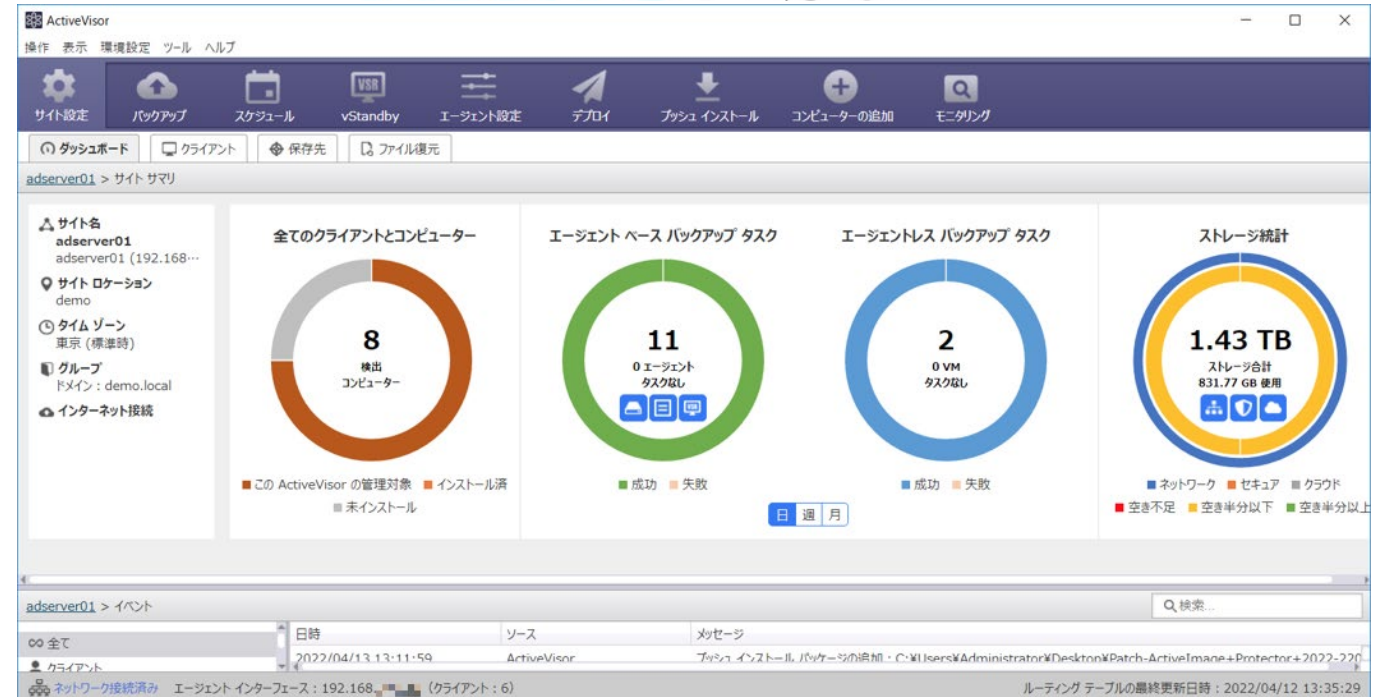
ActiveVisor

操作 表示 環境設定 ツール ヘルプ

サイト設定 バックアップ スケジュール vStandby エージェント設定 デプロイ プッシュ インストール コンピューターの追加 モニタリング

ダッシュボード クライアント 保存先 ファイル復元

adserver01 > サイト サマリ

サイト名
adserver01
adserver01 (192.168···
サイト ロケーション
demo
タイム ゾーン
東京 (標準時)
グループ
ドメイン : demo.local
インターネット接続

全てのクライアントとコンピューター
8
検出
コンピューター
この ActiveVisor の管理対象 インストール済
未インストール

エージェント ベース バックアップ タスク
11
0 エージェント
タスクなし
成功 失敗

エージェントレス バックアップ タスク
2
0 VM
タスクなし
成功 失敗

日 週 月

ストレージ統計
1.43 TB
ストレージ合計
831.77 GB 使用
ネットワーク セキュア クラウド
空き不足 空き半分以下 空き半分以上

adserver01 > イベント

検索...

全て
クライアント

| 日時 | ソース | メッセージ |
|---|---|---|
| 2022/04/13 13:11:59 | ActiveVisor | プッシュ インストール パッケージの追加 : C:¥Users¥Administrator¥Desktop¥Patch-ActiveImage+Protector+2022-220 |

ネットワーク接続済み エージェント インターフェース : 192.168.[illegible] (クライアント : 6)

ルーティング テーブルの最終更新日時 : 2022/04/12 13:35:29